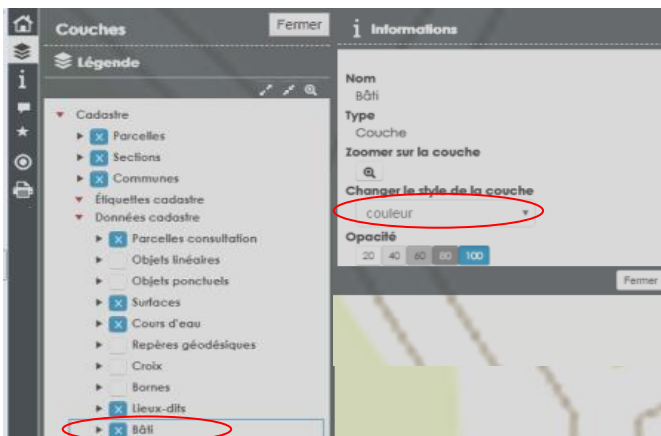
Couches
Fermer
Légende
Cadastre
Parcelles
Sections
Communes
Étiquettes cadastre
Données cadastre
Parcelles consultation
Objets linéaires
Objets ponctuels
Surfaces
Cours d'eau
Repères géodésiques
Croix
Bornes
Lieux-dits
Bâti

Informations
Nom
Bâti
Type
Couche
Zoomer sur la couche
Changer le style de la couche
couleur
Opacité
20 40 60 80 100
Fermer